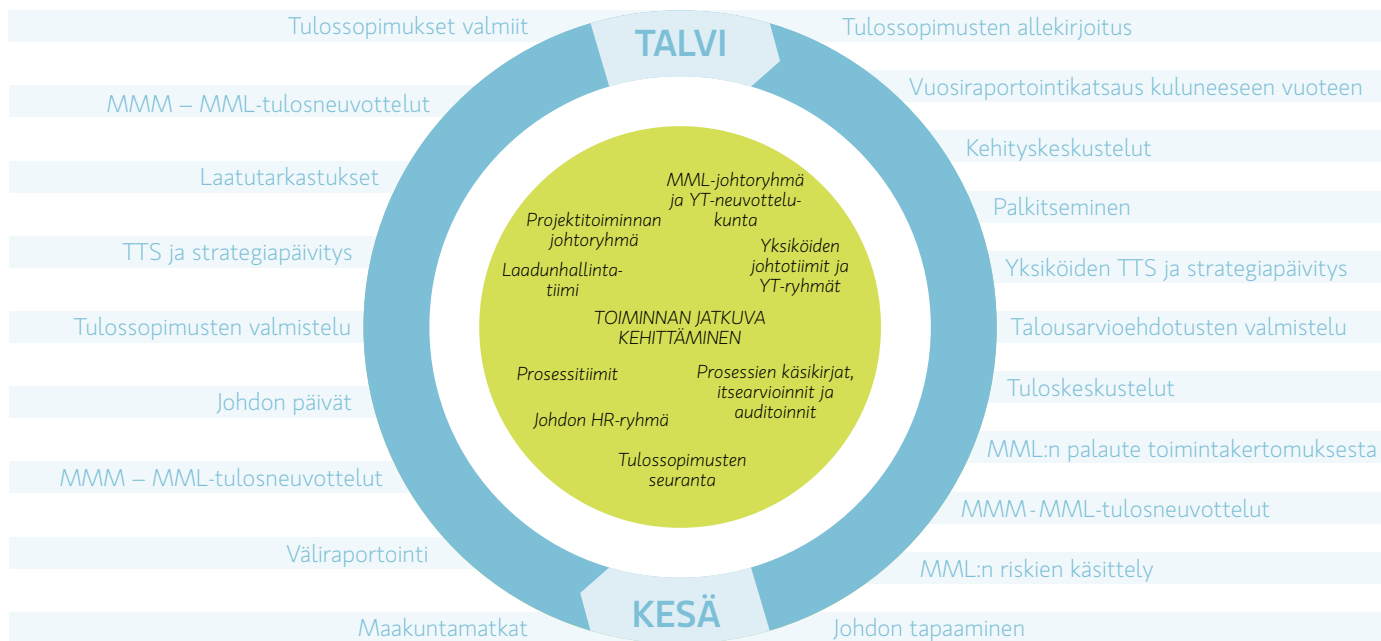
TALVI

Tulossopimukset valmiit
MMM – MML-tulosneuvottelut
Laatutarkastukset
TTS ja strategiapäivitys
Tulossopimusten valmistelu
Johdon päivät
MMM – MML-tulosneuvottelut
Väliraportointi
Maakuntamatkat

Tulossopimusten allekirjoitus
Vuosiraportointikatsaus kuluneeseen vuoteen
Kehityskeskustelut
Palkitseminen
Yksiköiden TTS ja strategiapäivitys
Talousarvioehdotusten valmistelu
Tuloskeskustelut
MML:n palaute toimintakertomuksesta
MMM-MML-tulosneuvottelut
MML:n riskien käsittely
Johdon tapaaminen

MML-johtoryhmä ja YT-neuvottelukunta
Projektitoiminnan johtoryhmä
Yksiköiden johtotiimit ja YT-ryhmät
Laadunhallintatiimi
TOIMINNAN JATKUVA KEHITTÄMINEN
Prosessitiimit
Prosessien käsikirjat, itsearvioinnit ja auditoinnit
Johdon HR-ryhmä
Tulossopimusten seuranta

KESÄ